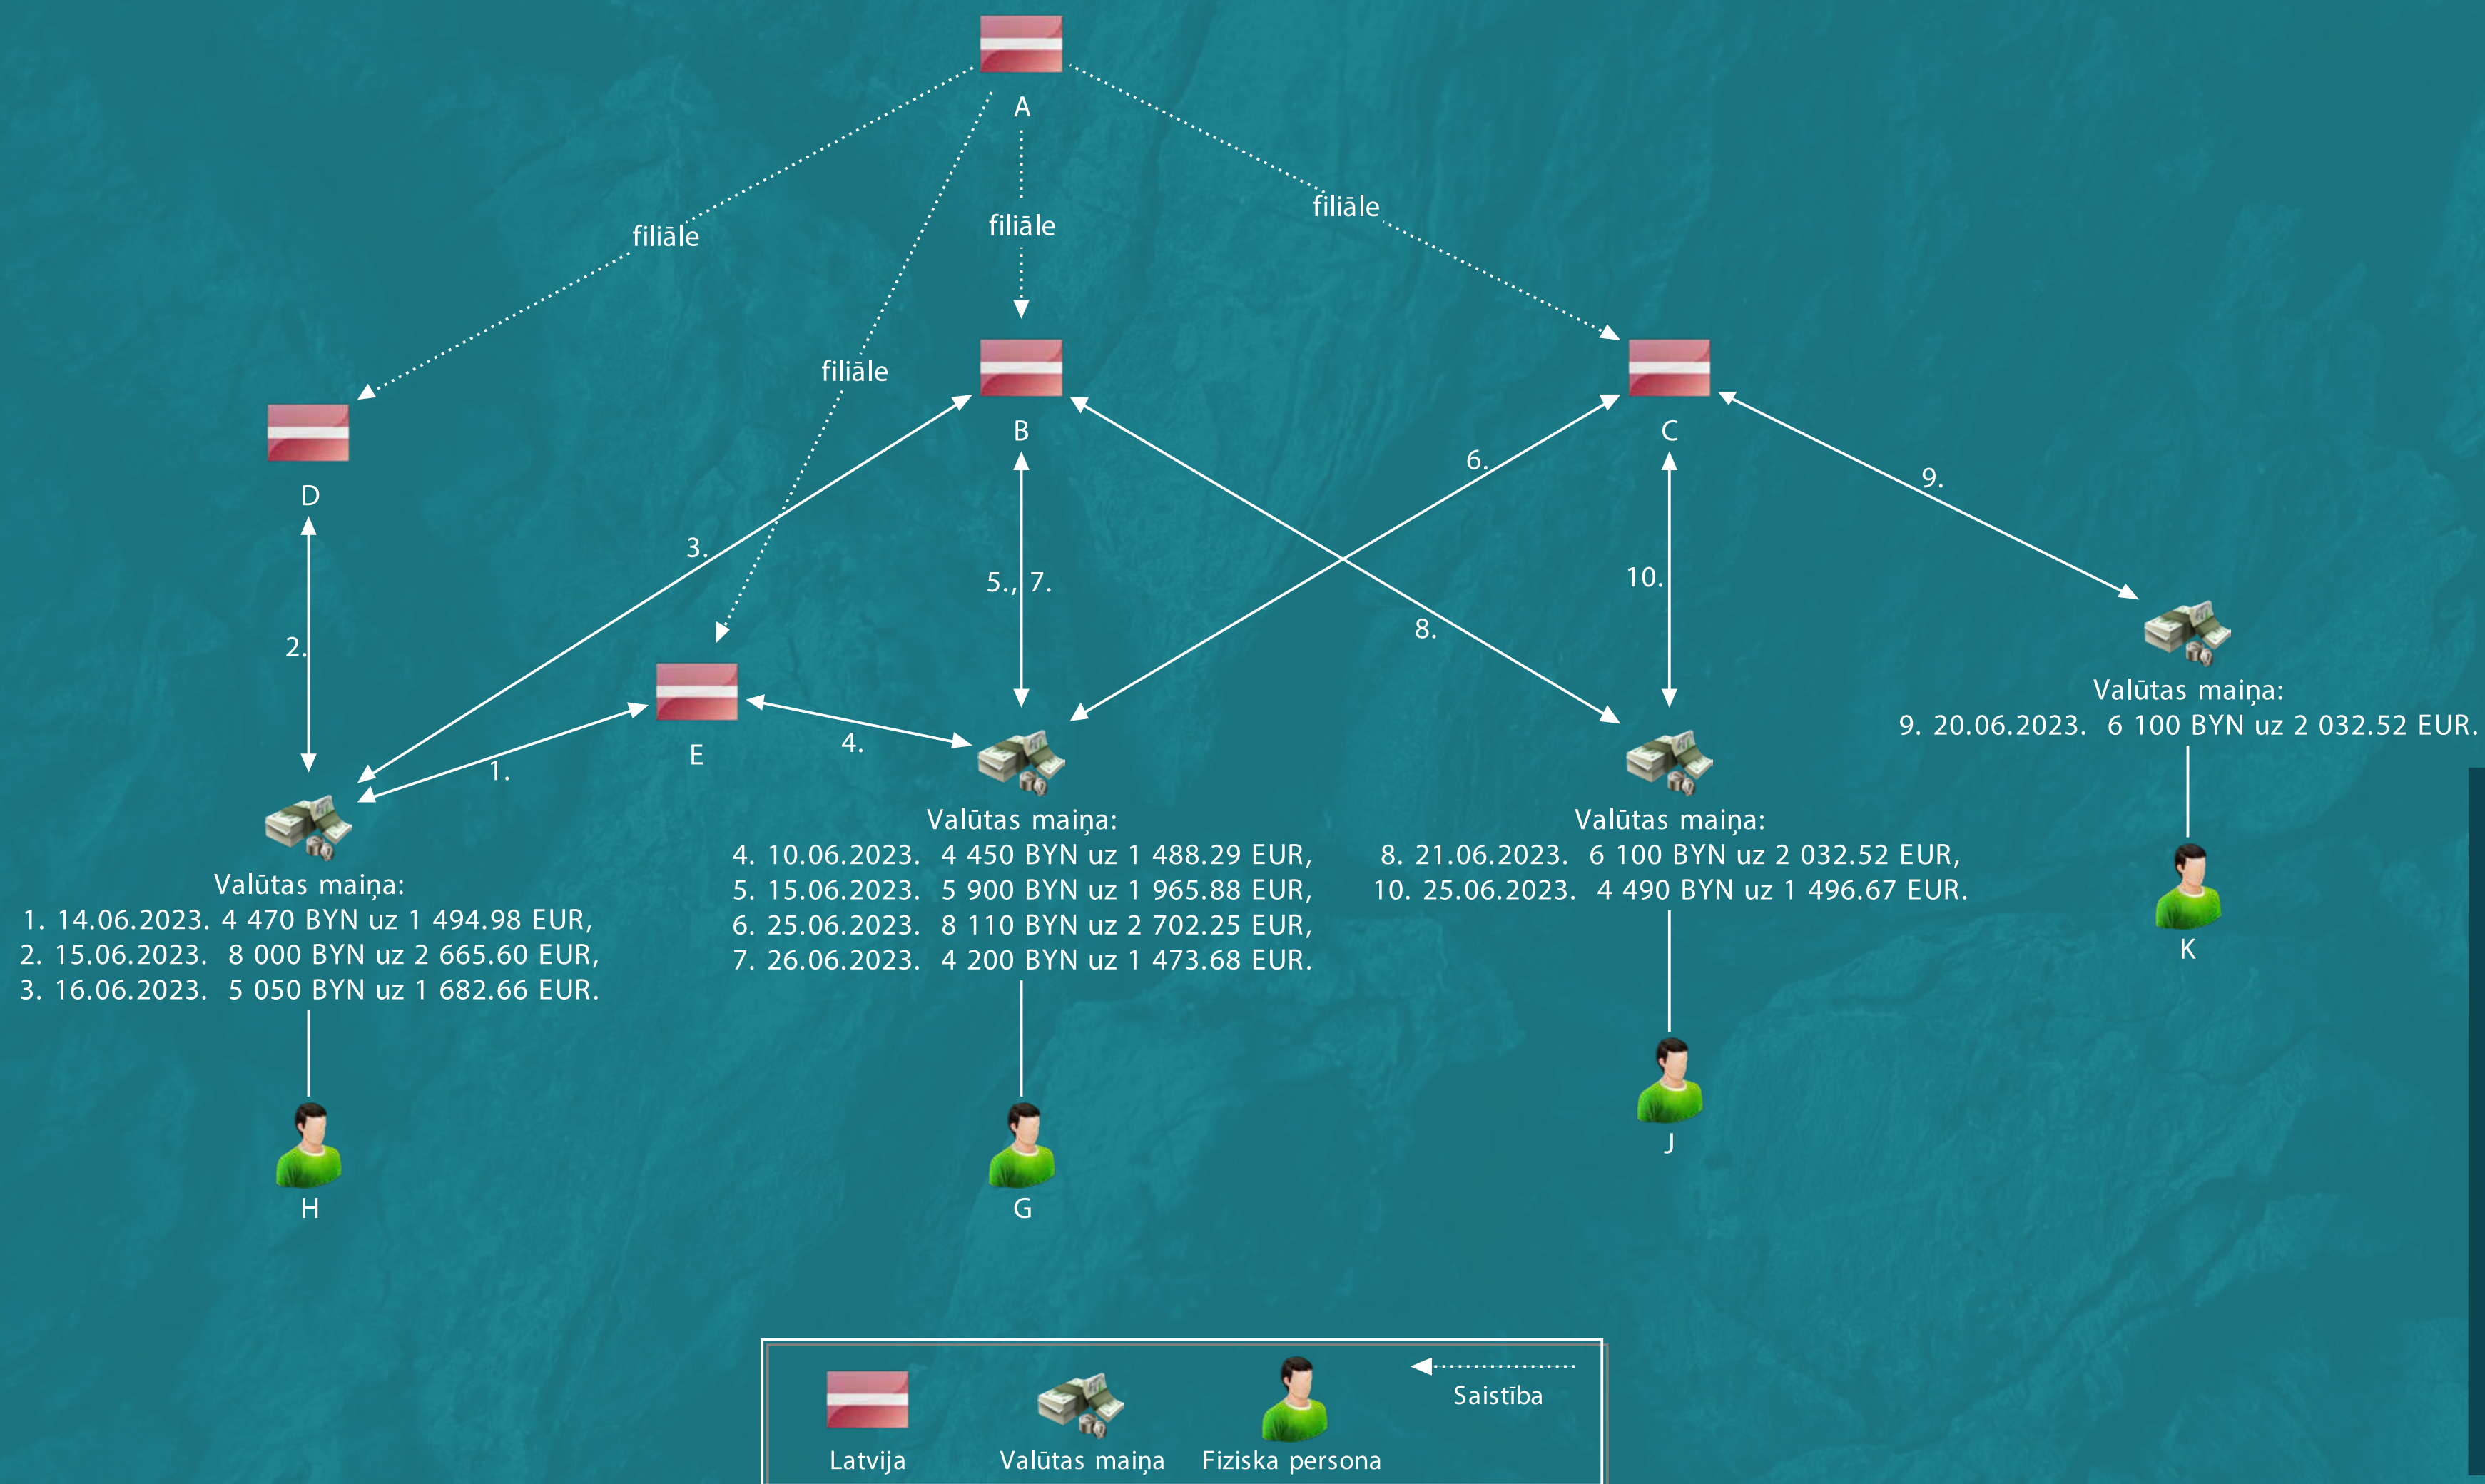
A

filiāle

filiāle

filiāle

filiāle

D

B

C

E

3.

5., 7.

6.

9.

10.

2.

8.

1.

4.

Valūtas maiņa:
9. 20.06.2023. 6 100 BYN uz 2 032.52 EUR.

Valūtas maiņa:
1. 14.06.2023. 4 470 BYN uz 1 494.98 EUR,
2. 15.06.2023. 8 000 BYN uz 2 665.60 EUR,
3. 16.06.2023. 5 050 BYN uz 1 682.66 EUR.

Valūtas maiņa:
4. 10.06.2023. 4 450 BYN uz 1 488.29 EUR,
5. 15.06.2023. 5 900 BYN uz 1 965.88 EUR,
6. 25.06.2023. 8 110 BYN uz 2 702.25 EUR,
7. 26.06.2023. 4 200 BYN uz 1 473.68 EUR.

Valūtas maiņa:
8. 21.06.2023. 6 100 BYN uz 2 032.52 EUR,
10. 25.06.2023. 4 490 BYN uz 1 496.67 EUR.

K

J

H

G

Saistība

Latvija

Valūtas maiņa

Fiziska persona